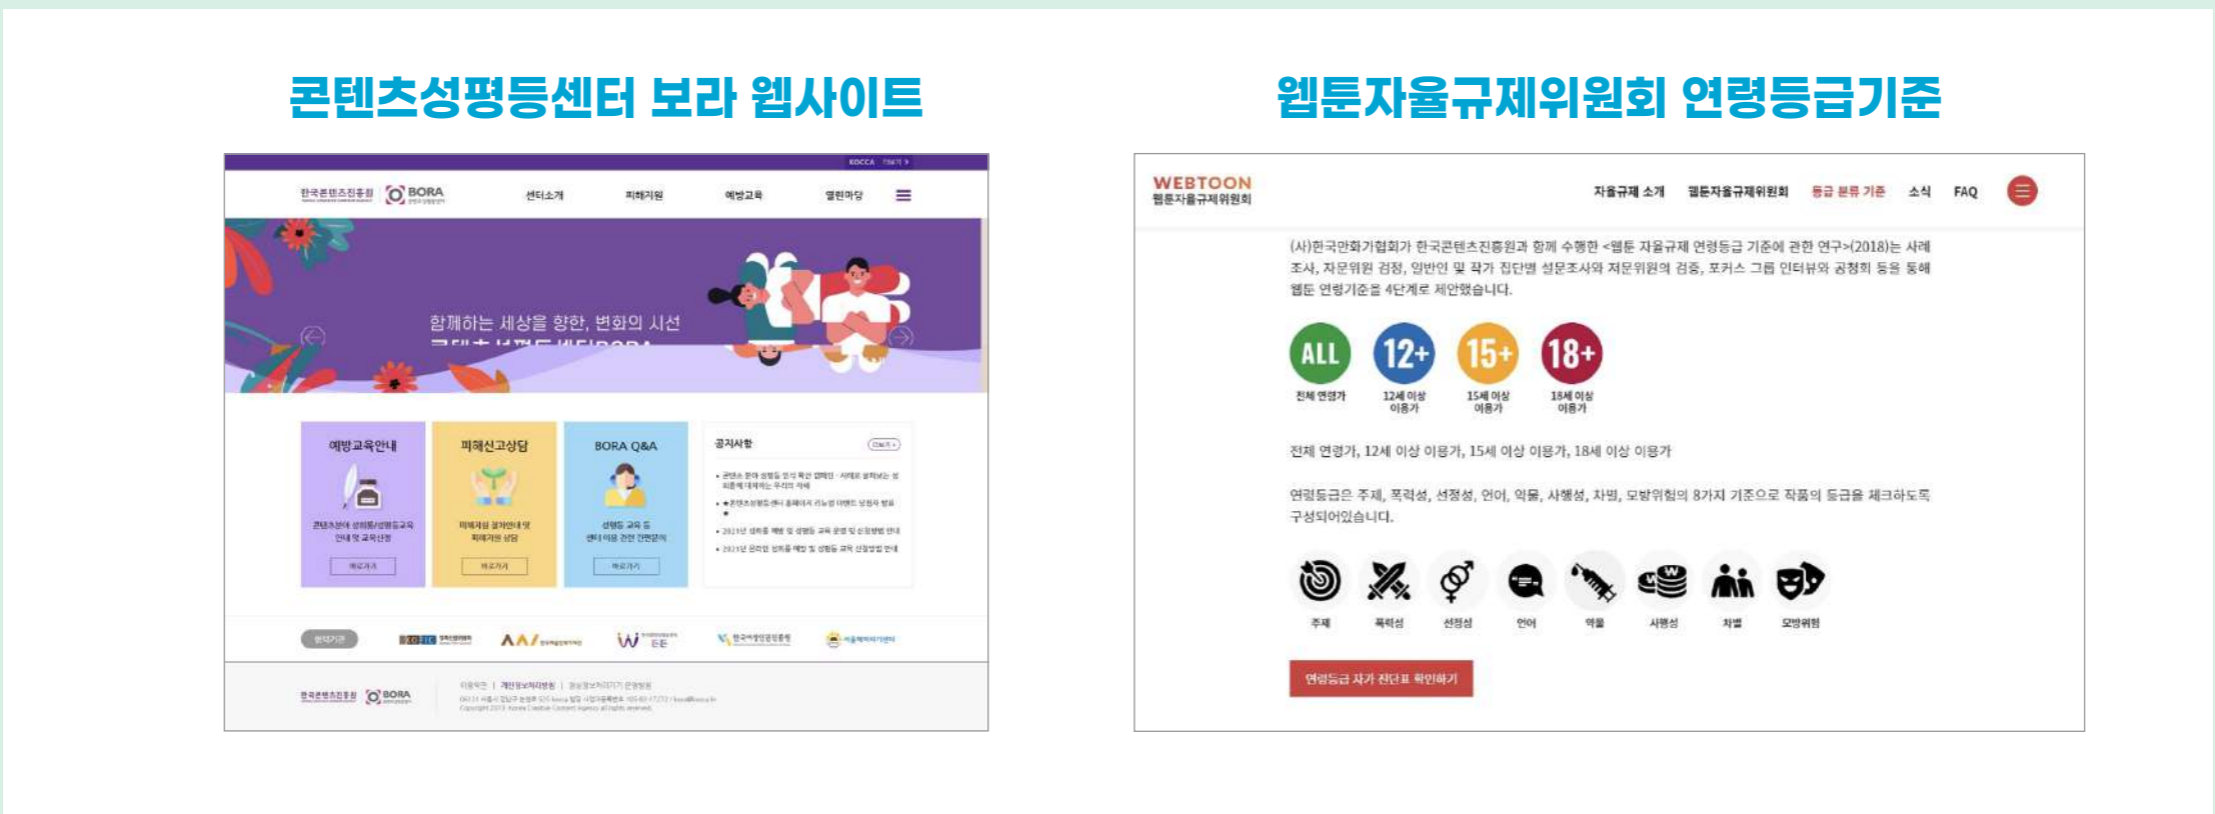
콘텐츠성평등센터 보라 웹사이트

KOCCA

한국콘텐츠진흥원 BORA

센터소개 피해지원 예방교육 열린마당

함께하는 세상을 향한, 변화의 시선

예방교육안내

피해신고상담

BORA Q&A

공지사항

바로가기 바로가기 바로가기

한국콘텐츠진흥원 BORA

웹툰자율규제위원회 연령등급기준

WEBTOON
웹툰자율규제위원회

자율규제 소개 웹툰자율규제위원회 등급 분류 기준 소식 FAQ

(사)한국만화가협회가 한국콘텐츠진흥원과 함께 수행한 <웹툰 자율규제 연령등급 기준에 관한 연구>(2018)는 사례조사, 자문위원 검정, 일반인 및 작가 집단별 설문조사와 저문위원의 검증, 포커스 그룹 인터뷰와 공청회 등을 통해 웹툰 연령기준을 4단계로 제안했습니다.

ALL 12+ 15+ 18+

전체 연령가 12세 이상 이용가 15세 이상 이용가 18세 이상 이용가

전체 연령가, 12세 이상 이용가, 15세 이상 이용가, 18세 이상 이용가

연령등급은 주제, 폭력성, 선정성, 언어, 약물, 사행성, 차별, 모방위험의 8가지 기준으로 작품의 등급을 체크하도록 구성되어있습니다.

주제 폭력성 선정성 언어 약물 사행성 차별 모방위험

연령등급 자가 진단표 확인하기